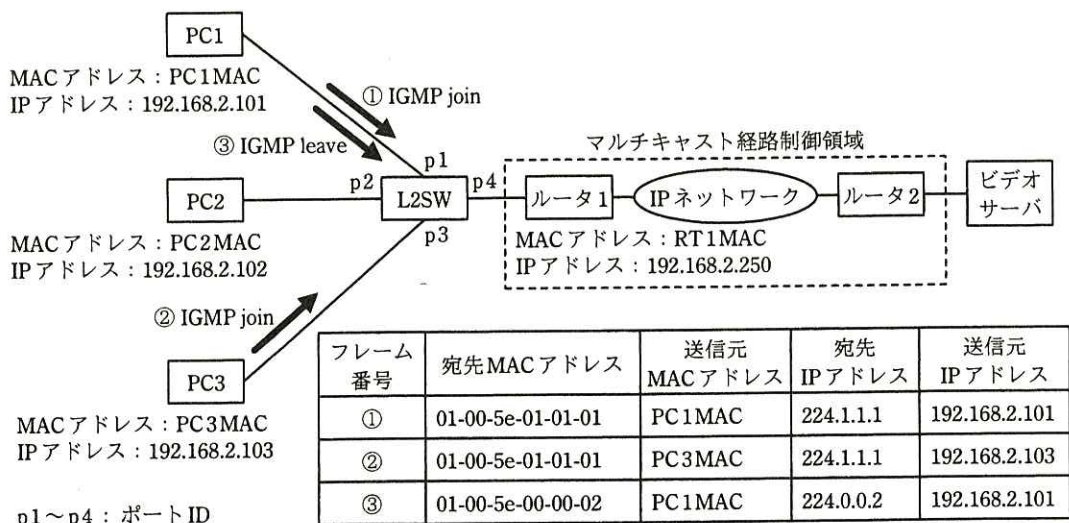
PC1

MACアドレス：PC1MAC
IPアドレス：192.168.2.101

① IGMP join

③ IGMP leave

マルチキャスト経路制御領域

p1
p2
p4
p3

PC2

L2SW

ルータ1

IPネットワーク

ルータ2

ビデオサーバ

MACアドレス：PC2MAC
IPアドレス：192.168.2.102

MACアドレス：RT1MAC
IPアドレス：192.168.2.250

② IGMP join

PC3

MACアドレス：PC3MAC
IPアドレス：192.168.2.103

| フレーム番号 | 宛先MACアドレス | 送信元MACアドレス | 宛先IPアドレス | 送信元IPアドレス |
|---|---|---|---|---|
| ① | 01-00-5e-01-01-01 | PC1MAC | 224.1.1.1 | 192.168.2.101 |
| ② | 01-00-5e-01-01-01 | PC3MAC | 224.1.1.1 | 192.168.2.103 |
| ③ | 01-00-5e-00-00-02 | PC1MAC | 224.0.0.2 | 192.168.2.101 |

p1～p4：ポートID